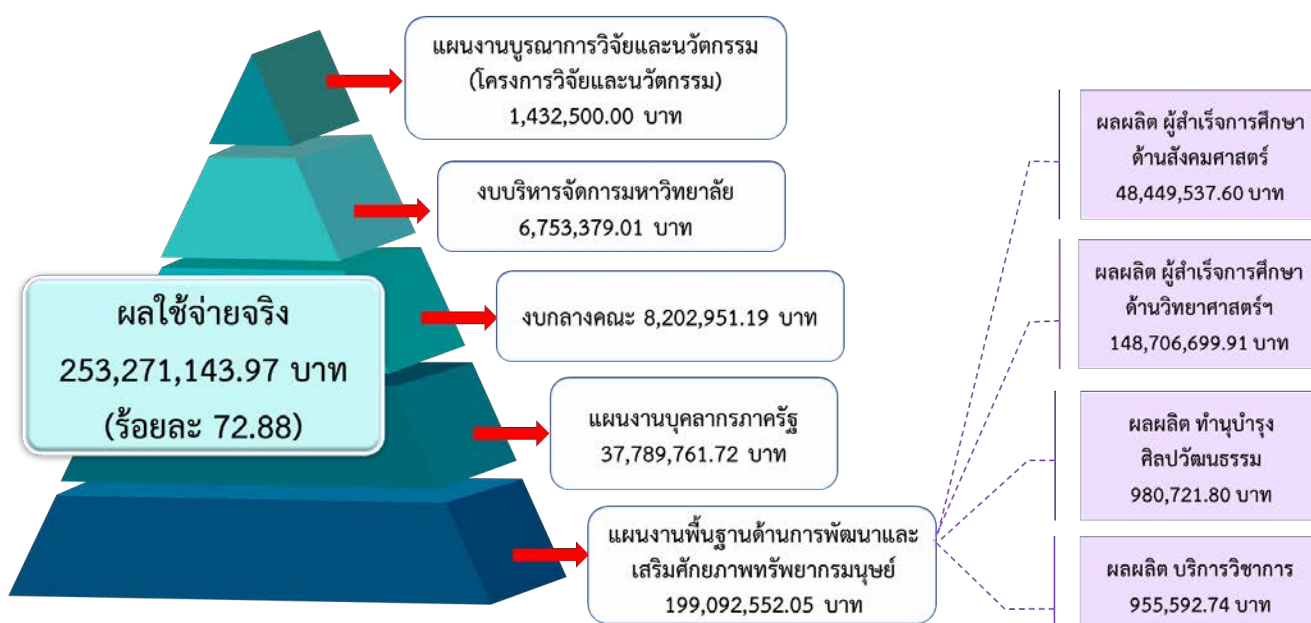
แผนงานบูรณาการวิจัยและนวัตกรรม (โครงการวิจัยและนวัตกรรม) 1,432,500.00 บาท

งบบริหารจัดการมหาวิทยาลัย 6,753,379.01 บาท

ผลใช้จ่ายจริง 253,271,143.97 บาท (ร้อยละ 72.88)

งบกลางคณะ 8,202,951.19 บาท

แผนงานบุคลากรภาครัฐ 37,789,761.72 บาท

แผนงานพื้นฐานด้านการพัฒนาและเสริมศักยภาพทรัพยากรมนุษย์ 199,092,552.05 บาท

ผลผลิต ผู้สำเร็จการศึกษาด้านสังคมศาสตร์ 48,449,537.60 บาท

ผลผลิต ผู้สำเร็จการศึกษาด้านวิทยาศาสตร์ฯ 148,706,699.91 บาท

ผลผลิต ทำนุบำรุงศิลปวัฒนธรรม 980,721.80 บาท

ผลผลิต บริการวิชาการ 955,592.74 บาท